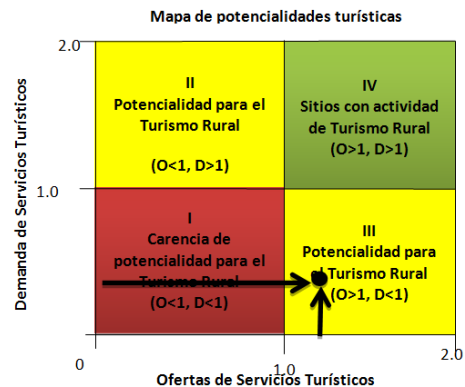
Mapa de potencialidades turísticas

Demanda de Servicios Turísticos

2.0

1.0

0

II
Potencialidad para el Turismo Rural
(O<1, D>1)

IV
Sitios con actividad de Turismo Rural
(O>1, D>1)

I
Carencia de potencialidad para el Turismo Rural
(O<1, D<1)

III
Potencialidad para el Turismo Rural
(O>1, D<1)

1.0

2.0

Ofertas de Servicios Turísticos